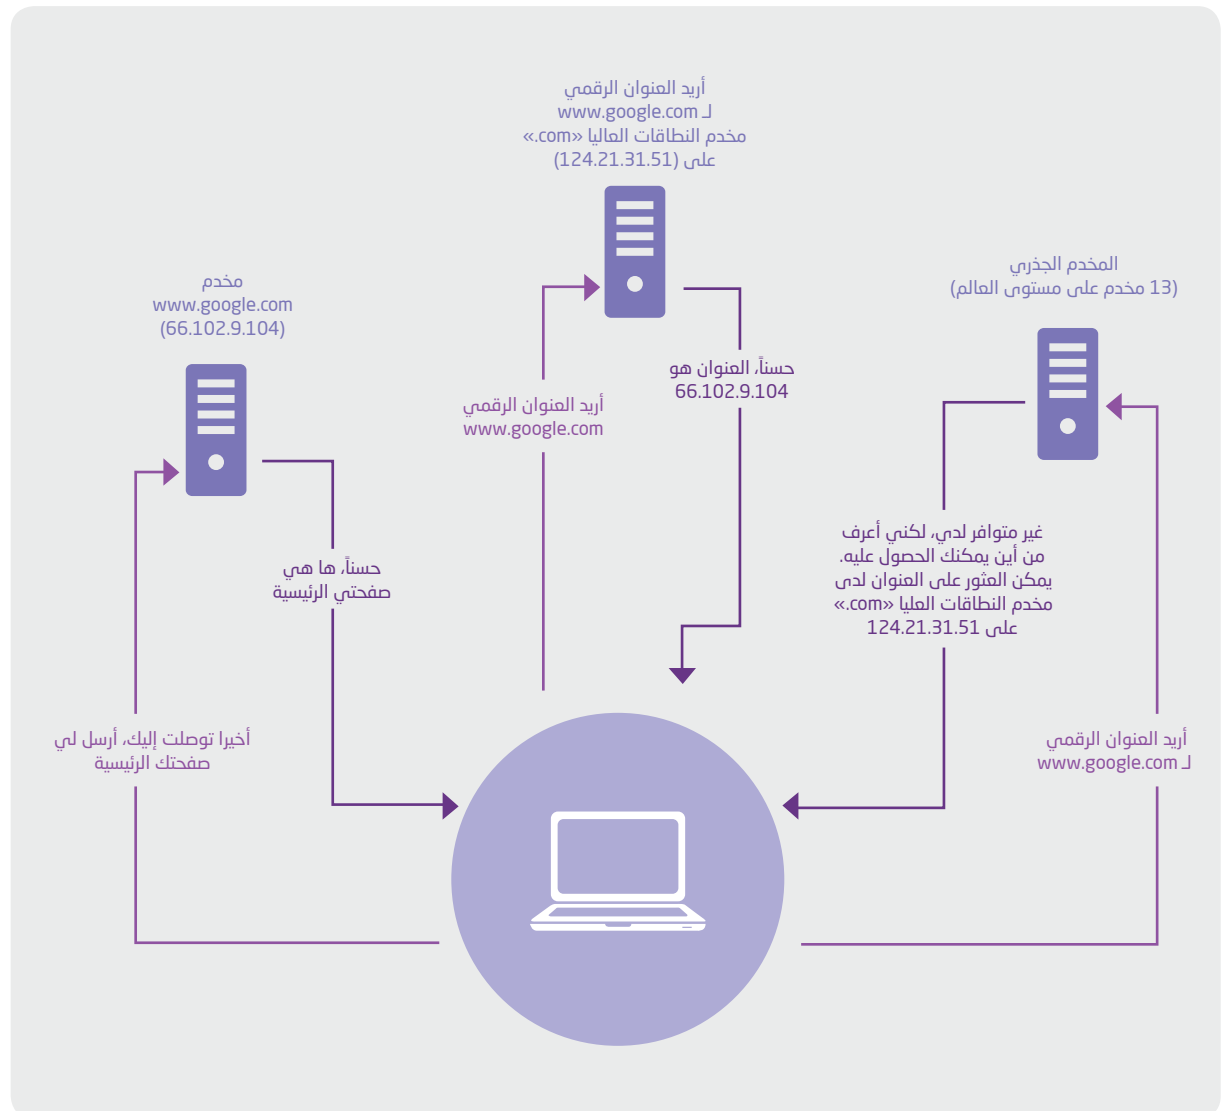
أريد العنوان الرقمي
لـ www.google.com
مخدم النطاقات العاليا «com.»
على (124.21.31.51

مخدم
www.google.com
(66.102.9.104)

المخدم الجذري
(13 مخدم على مستوى العالم

أريد العنوان الرقمي
www.google.com

حسناً، العنوان هو
66.102.9.104

حسناً، ها هي
صفحتي الرئيسية

غير متوافر لدي، لكني أعرف
من أين يمكنك الحصول عليه.
يمكن العثور على العنوان لدى
مخدم النطاقات العليا «com.»
على 124.21.31.51

أخيرا توصلت إليك، أرسل لي
صفحتك الرئيسية

أريد العنوان الرقمي
لـ www.google.com